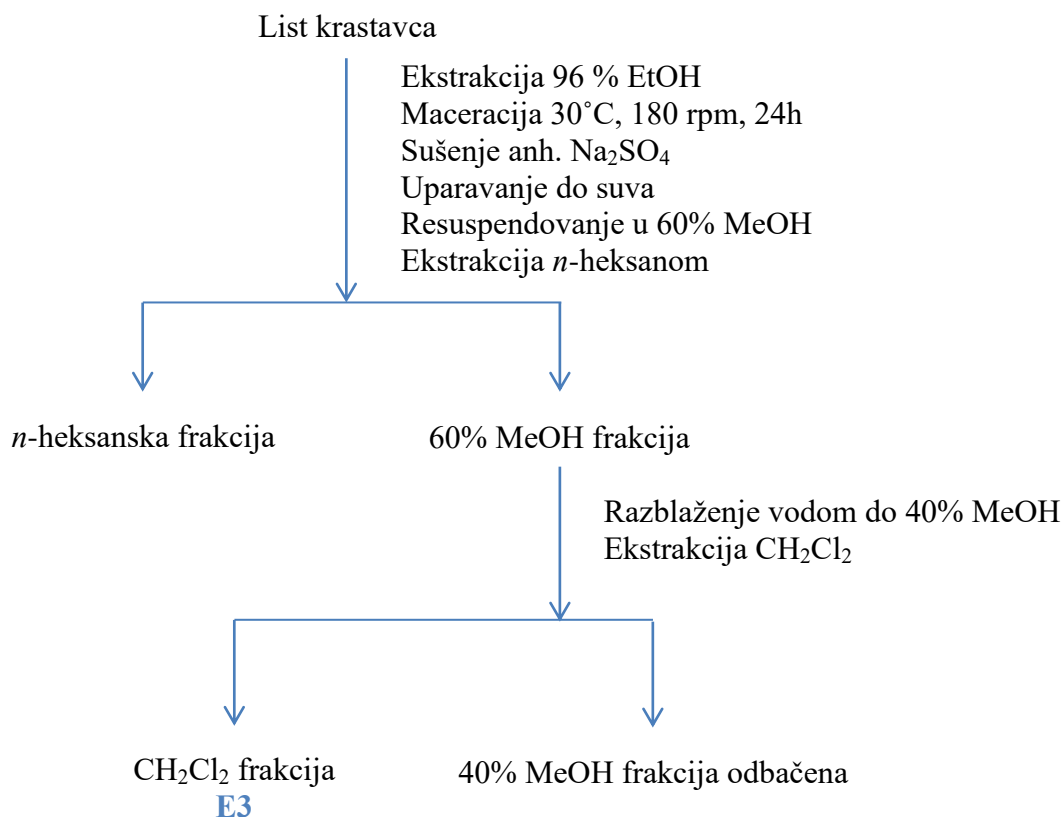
List krastavca

Ekstrakcija 96 % EtOH
Maceracija 30˚C, 180 rpm, 24h
Sušenje anh. $Na_2SO_4$
Uparavanje do suva
Resuspendovanje u 60% MeOH
Ekstrakcija *n*-heksanom

*n*-heksanska frakcija

60% MeOH frakcija

Razblaženje vodom do 40% MeOH
Ekstrakcija $CH_2Cl_2$

$CH_2Cl_2$ frakcija
E3

40% MeOH frakcija odbačena